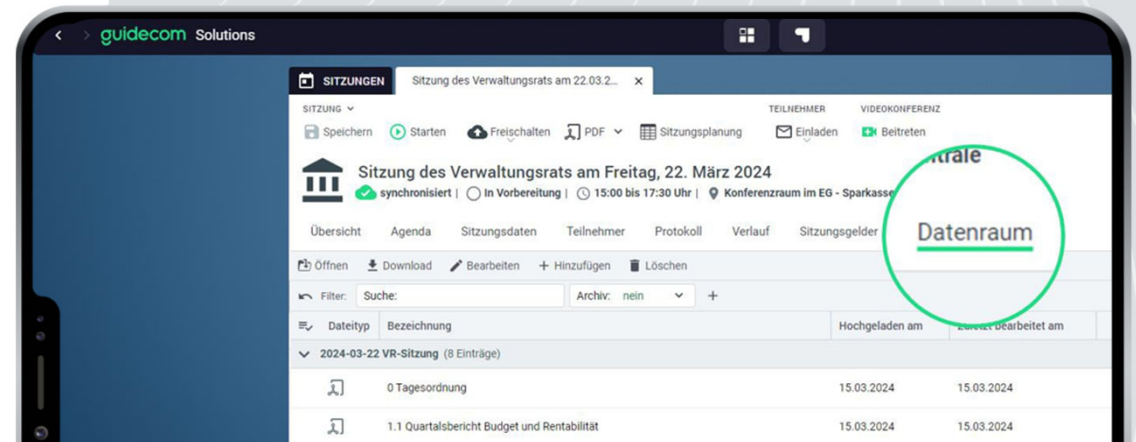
guidecom Solutions

SITZUNGEN | Sitzung des Verwaltungsrats am 22.03.2... ×

SITZUNG | TEILNEHMER | VIDEOKONFERENZ

Speichern | Starten | Freischalten | PDF | Sitzungsplanung | Einladen | Beitreten

Sitzung des Verwaltungsrats am Freitag, 22. März 2024

synchronisiert | In Vorbereitung | 15:00 bis 17:30 Uhr | Konferenzraum im EG - Sparkasse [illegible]trale

Übersicht | Agenda | Sitzungsdaten | Teilnehmer | Protokoll | Verlauf | Sitzungsgelder | Datenraum

Öffnen | Download | Bearbeiten | + Hinzufügen | Löschen

Filter: Suche: | Archiv: nein | +

| Dateityp | Bezeichnung | Hochgeladen am | Zuletzt bearbeitet am |
|---|---|---|---|
| 2024-03-22 VR-Sitzung (8 Einträge) | | | |
| | 0 Tagesordnung | 15.03.2024 | 15.03.2024 |
| | 1.1 Quartalsbericht Budget und Rentabilität | 15.03.2024 | 15.03.2024 |